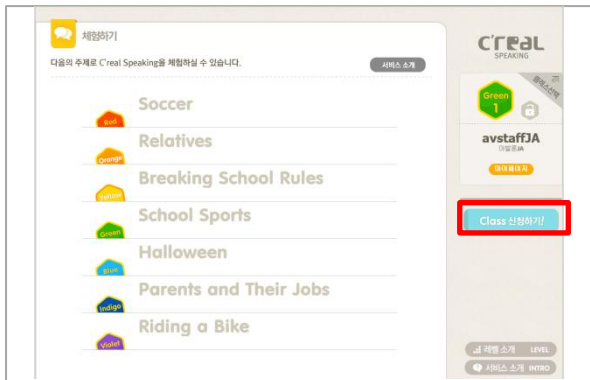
체험하기

다음의 주제로 C'real Speaking을 체험하실 수 있습니다.

서비스 소개

Red
Soccer

Orange
Relatives

Yellow
Breaking School Rules

Green
School Sports

Blue
Halloween

Indigo
Parents and Their Jobs

Violet
Riding a Bike

C'real
SPEAKING

Green
1

avstaffJA
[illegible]JA
마이페이지

Class 신청하기!

레벨 소개 LEVEL
서비스 소개 INTRO